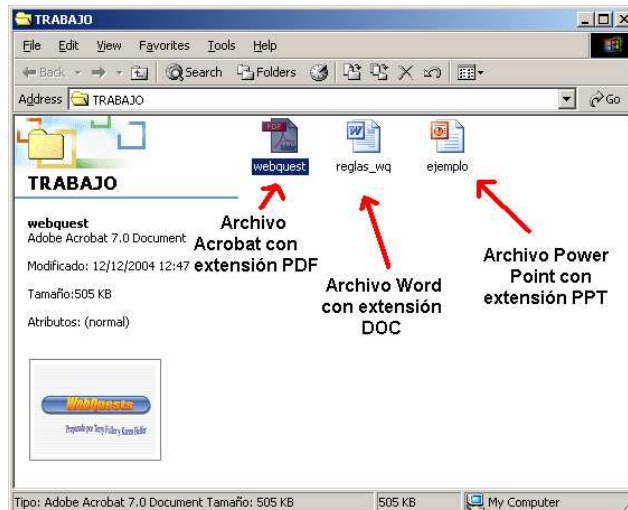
TRABAJO

File Edit View Favorites Tools Help

Back Search Folders

Address TRABAJO Go

TRABAJO

webquest
Adobe Acrobat 7.0 Document

Modificado: 12/12/2004 12:47

Tamaño:505 KB

Atributos: (normal)

WebQuests
Preparado por Terry Fuller y Karen Buffer

PDF
webquest

reglas_wq

ejemplo

Archivo Acrobat con extensión PDF

Archivo Word con extensión DOC

Archivo Power Point con extensión PPT

Tipo: Adobe Acrobat 7.0 Document Tamaño: 505 KB 505 KB My Computer